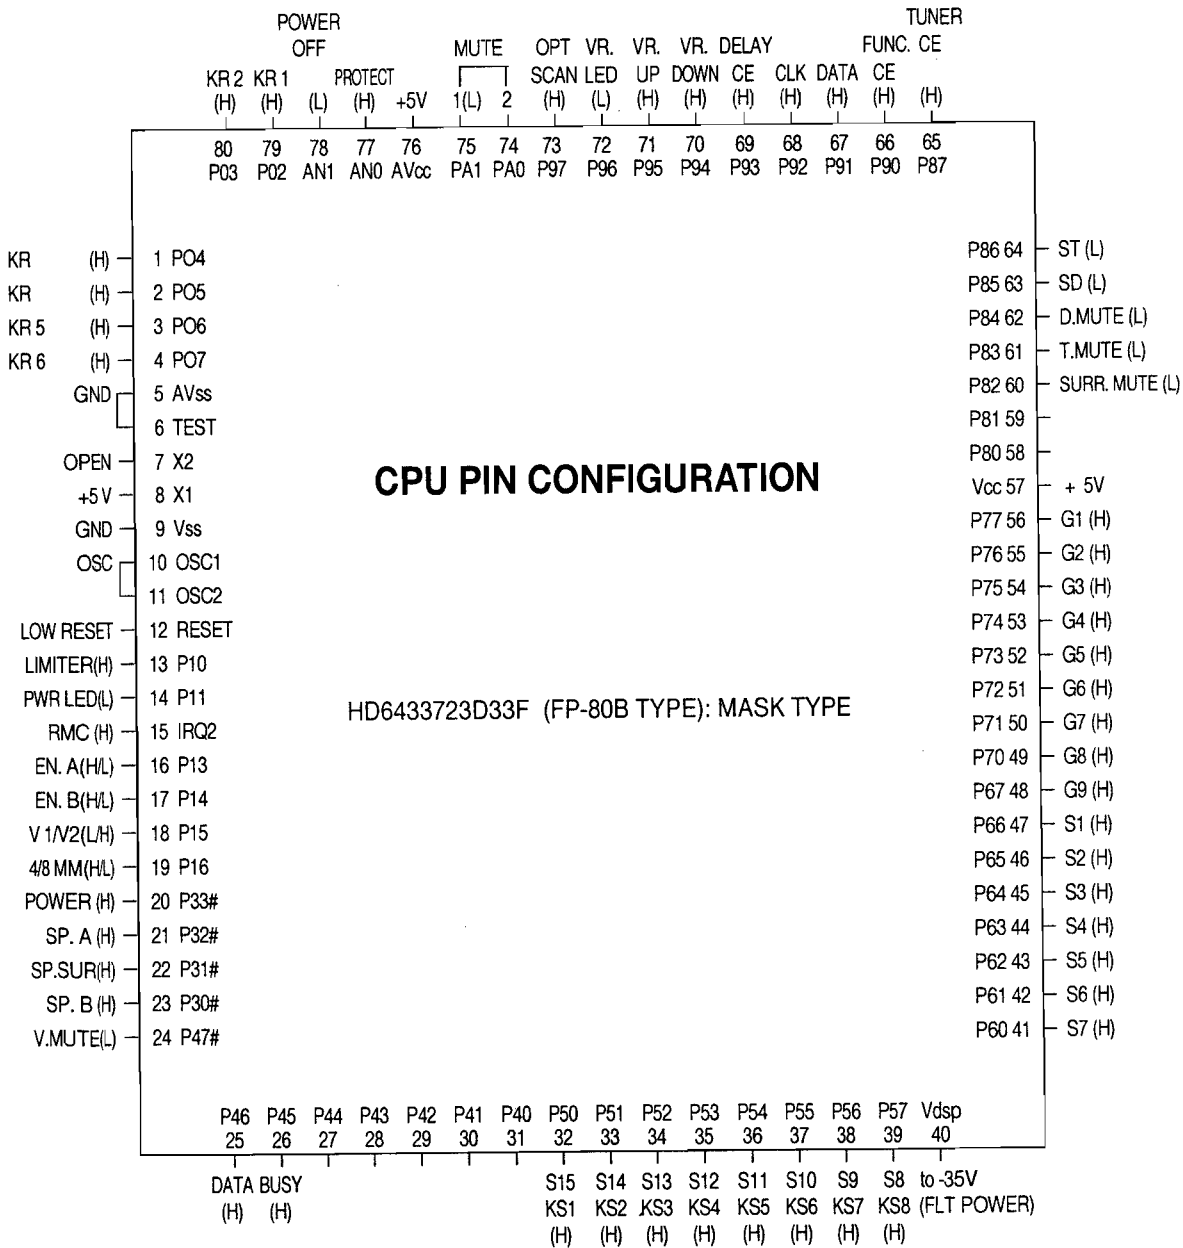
POWER OFF
TUNER CE
KR 2 (H) KR 1 (H) (L) PROTECT (H) +5V MUTE 1(L) 2 OPT SCAN (H) VR. LED (L) VR. UP (H) VR. DOWN (H) DELAY CE (H) CLK (H) DATA (H) FUNC. CE (H) (H)

80 P03
79 P02
78 AN1
77 AN0
76 AVcc
75 PA1
74 PA0
73 P97
72 P96
71 P95
70 P94
69 P93
68 P92
67 P91
66 P90
65 P87

KR (H) 1 PO4
KR (H) 2 PO5
KR 5 (H) 3 PO6
KR 6 (H) 4 PO7
GND 5 AVss
6 TEST
OPEN 7 X2
+5 V 8 X1
GND 9 Vss
OSC 10 OSC1
11 OSC2
LOW RESET 12 RESET
LIMITER(H) 13 P10
PWR LED(L) 14 P11
RMC (H) 15 IRQ2
EN. A(H/L) 16 P13
EN. B(H/L) 17 P14
V 1/V2(L/H) 18 P15
4/8 MM(H/L) 19 P16
POWER (H) 20 P33#
SP. A (H) 21 P32#
SP.SUR(H) 22 P31#
SP. B (H) 23 P30#
V.MUTE(L) 24 P47#

CPU PIN CONFIGURATION

HD6433723D33F (FP-80B TYPE): MASK TYPE

P86 64 ST (L)
P85 63 SD (L)
P84 62 D.MUTE (L)
P83 61 T.MUTE (L)
P82 60 SURR. MUTE (L)
P81 59
P80 58
Vcc 57 + 5V
P77 56 G1 (H)
P76 55 G2 (H)
P75 54 G3 (H)
P74 53 G4 (H)
P73 52 G5 (H)
P72 51 G6 (H)
P71 50 G7 (H)
P70 49 G8 (H)
P67 48 G9 (H)
P66 47 S1 (H)
P65 46 S2 (H)
P64 45 S3 (H)
P63 44 S4 (H)
P62 43 S5 (H)
P61 42 S6 (H)
P60 41 S7 (H)

P46 25
P45 26
P44 27
P43 28
P42 29
P41 30
P40 31
P50 32
P51 33
P52 34
P53 35
P54 36
P55 37
P56 38
P57 39
Vdsp 40

DATA (H) BUSY (H) S15 KS1 (H) S14 KS2 (H) S13 KS3 (H) S12 KS4 (H) S11 KS5 (H) S10 KS6 (H) S9 KS7 (H) S8 KS8 (H) to -35V (FLT POWER)